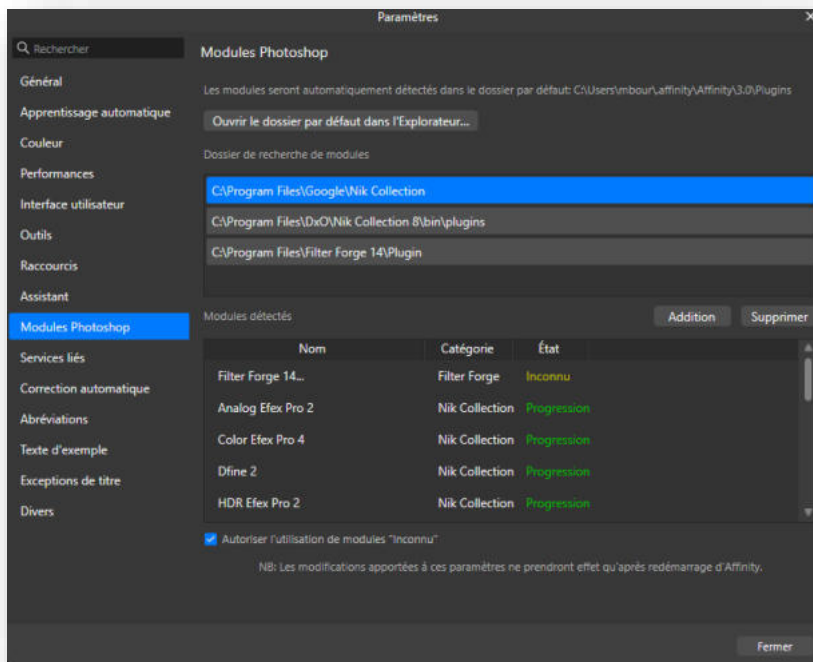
Paramètres

Rechercher

Général
Apprentissage automatique
Couleur
Performances
Interface utilisateur
Outils
Raccourcis
Assistant
Modules Photoshop
Services liés
Correction automatique
Abréviations
Texte d'exemple
Exceptions de titre
Divers

Modules Photoshop

Les modules seront automatiquement détectés dans le dossier par défaut: C:\Users\mbour\.affinity\Affinity\3.0\Plugins

Ouvrir le dossier par défaut dans l'Explorateur...

Dossier de recherche de modules

C:\Program Files\Google\Nik Collection
C:\Program Files\DxO\Nik Collection 8\bin\plugins
C:\Program Files\Filter Forge 14\Plugin

Modules détectés

Addition
Supprimer

| Nom | Catégorie | État |
|---|---|---|
| Filter Forge 14... | Filter Forge | Inconnu |
| Analog Efex Pro 2 | Nik Collection | Progression |
| Color Efex Pro 4 | Nik Collection | Progression |
| Dfine 2 | Nik Collection | Progression |
| HDR Efex Pro 2 | Nik Collection | Progression |

Autoriser l'utilisation de modules "Inconnu"

NB: Les modifications apportées à ces paramètres ne prendront effet qu'après redémarrage d'Affinity.

Fermer